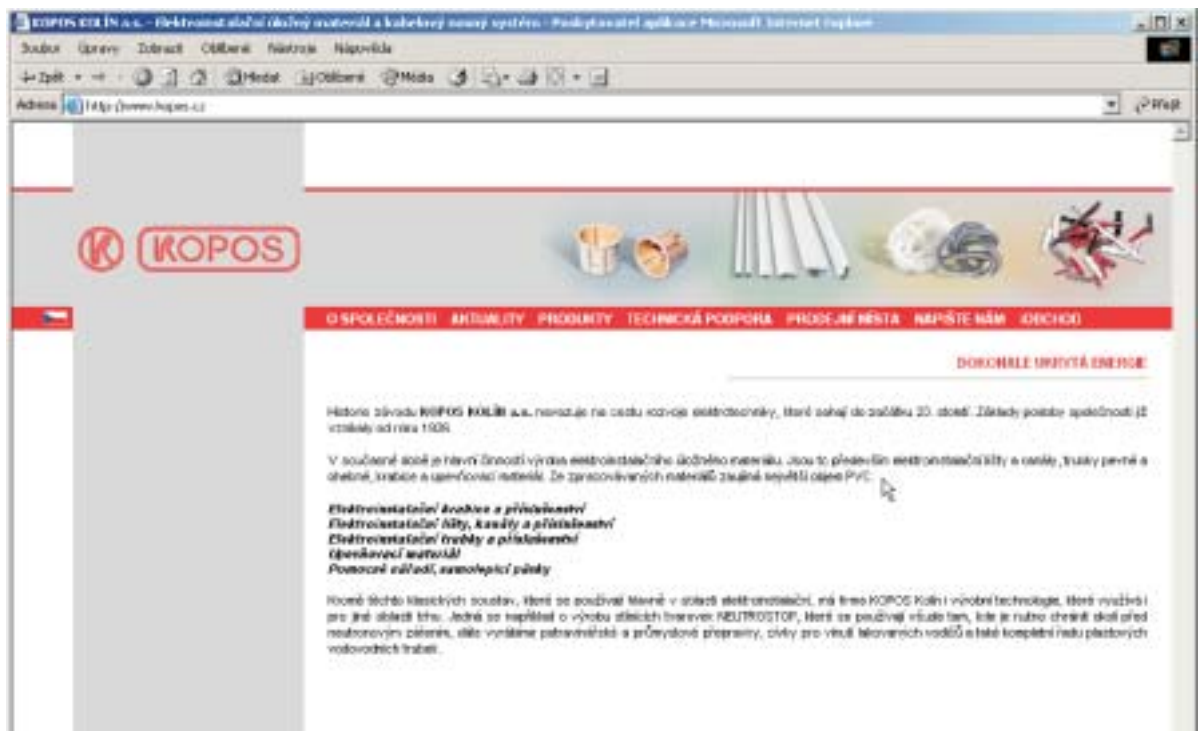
KOPOS KOLÍN a.s. - Elektroinstalační úložný materiál a kabelový nosný systém - Poskytovatel aplikace Microsoft Internet Explorer

Soubor Úpravy Zobrazit Oblíbené Nástroje Nápověda

Zpět Hledat Oblíbené Média

Adresa http://www.kopos.cz Přejít

KOPOS

O SPOLEČNOSTI AKTUALITY PRODUKTY TECHNICKÁ PODPORA PRODEJNÍ MÍSTA NAPIŠTE NÁM OBCHOD

DOKONALE UKRYTÁ ENERGIE

Historie závodu KOPOS KOLÍN a.s. navazuje na cestu rozvoje elektrotechniky, které sahají do počátku 20. století. Základy povahy společnosti již vznikaly od roku 1926.

V současné době je hlavní činností výroba elektroinstalačního úložného materiálu. Jsou to především elektroinstalační lišty a kanály, trubky pevné a ohebné, krabice a upevňovací materiál. Ze zpracovávaných materiálů zaujímá největší objem PVC.

Elektroinstalační krabice a příslušenství
Elektroinstalační lišty, kanály a příslušenství
Elektroinstalační trubky a příslušenství
Upevňovací materiál
Pomocné nářadí, samolepicí pásky

Kromě těchto klasických soustav, které se používají hlavně v oblasti elektroinstalací, má firma KOPOS Kolín i výrobní technologie, které využívá i pro jiné oblasti trhu. Jedná se například o výrobu stínících trubek NEUTROSTOP, které se používají všude tam, kde je nutno chránit okolí před neutronovým zářením, dále vyrábíme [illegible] a průmyslové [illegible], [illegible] pro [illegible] vodičů a také kompletní řadu plastových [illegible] trubek.